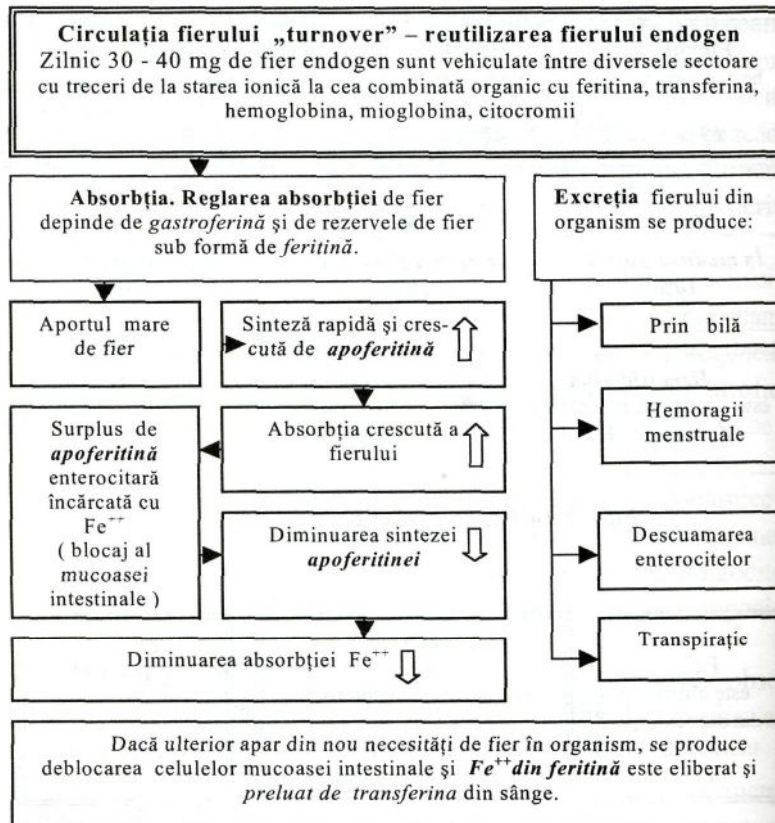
Circulația fierului „turnover" – reutilizarea fierului endogen
Zilnic 30 - 40 mg de fier endogen sunt vehiculate între diversele sectoare cu treceri de la starea ionică la cea combinată organic cu feritina, transferina, hemoglobina, mioglobina, citocromii

Absorbția. Reglarea absorbției de fier depinde de gastroferină şi de rezervele de fier sub formă de feritină.

Excreția fierului din organism se produce:

Aportul mare de fier

Sinteză rapidă şi crescută de apoferitină

Prin bilă

Surplus de apoferitină enterocitară încărcată cu $Fe^{++}$ ( blocaj al mucoasei intestinale )

Absorbția crescută a fierului

Hemoragii menstruale

Diminuarea sintezei apoferitinei

Descuamarea enterocitelor

Transpirație

Diminuarea absorbției $Fe^{++}$

Dacă ulterior apar din nou necesități de fier în organism, se produce deblocarea celulelor mucoasei intestinale şi $Fe^{++}$din feritină este eliberat şi preluat de transferina din sânge.